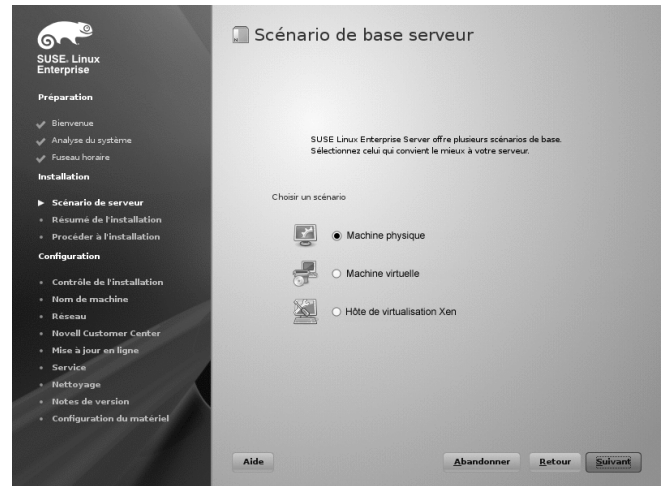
SUSE. Linux Enterprise

Préparation

Bienvenue
Analyse du système
Fuseau horaire

Installation

Scénario de serveur
Résumé de l'installation
Procéder à l'installation

Configuration

Contrôle de l'installation
Nom de machine
Réseau
Novell Customer Center
Mise à jour en ligne
Service
Nettoyage
Notes de version
Configuration du materiel

Scénario de base serveur

SUSE Linux Enterprise Server offre plusieurs scénarios de base. Sélectionnez celui qui convient le mieux à votre serveur.

Choisir un scénario

Machine physique

Machine virtuelle

Hôte de virtualisation Xen

Aide

Abandonner

Retour

Suivant